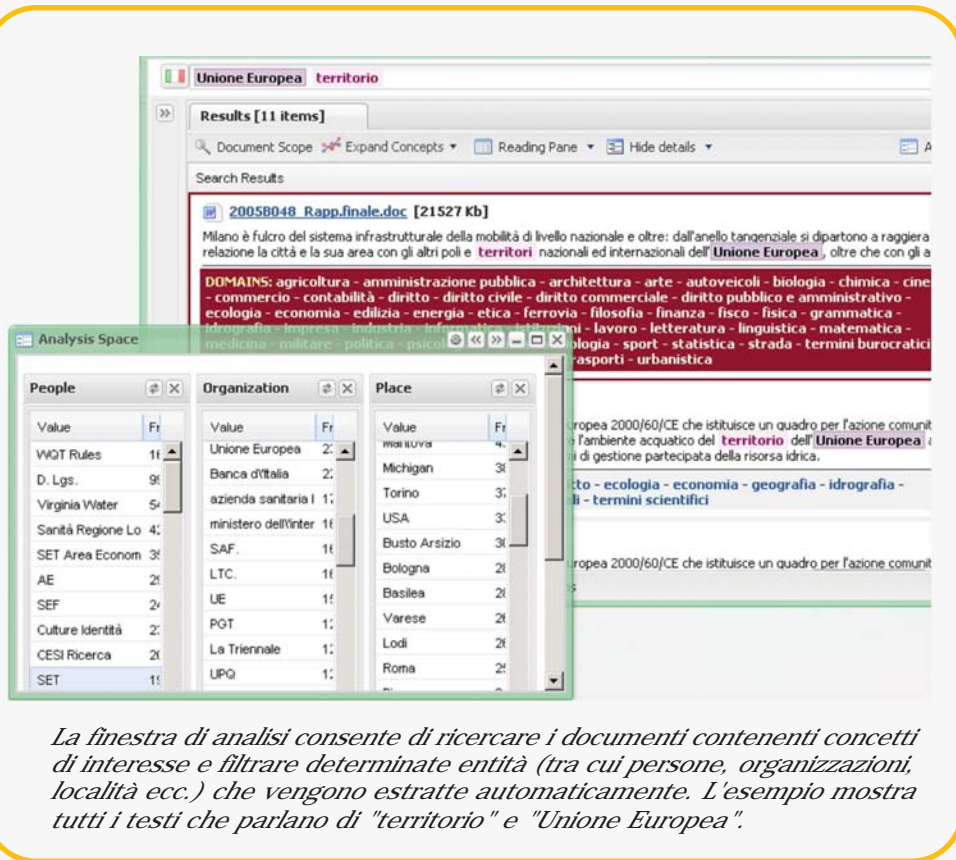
Unione Europea territorio

»

Results [11 items]

Document Scope Expand Concepts ▾ Reading Pane ▾ Hide details ▾ A

Search Results

20058048_Rapp.finale.doc [21527 Kb]

Milano è fulcro del sistema infrastrutturale della mobilità di livello nazionale e oltre: dall'anello tangenziale si dipartono a raggiera relazione la città e la sua area con gli altri poli e territori nazionali ed internazionali dell' Unione Europea , oltre che con gli a

DOMAINS: agricoltura - amministrazione pubblica - architettura - arte - autoveicoli - biologia - chimica - cine - commercio - contabilità - diritto - diritto civile - diritto commerciale - diritto pubblico e amministrativo - ecologia - economia - edilizia - energia - etica - ferrovia - filosofia - finanza - fisco - fisica - grammatica - idrografia - impresa - industria - informatica - istituzioni - lavoro - letteratura - linguistica - matematica - medicina - militare - politica - psicol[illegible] ologia - sport - statistica - strada - termini burocratici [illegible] rasporti - urbanistica

Analysis Space

People

| Value | Fr |
|---|---|
| WQT Rules | 1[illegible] |
| D. Lgs. | 9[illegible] |
| Virginia Water | 5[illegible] |
| Sanità Regione Lo | 4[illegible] |
| SET Area Econom | 3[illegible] |
| AE | 2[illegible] |
| SEF | 2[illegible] |
| Culture Identità | 2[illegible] |
| CESI Ricerca | 2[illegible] |
| SET | 1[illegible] |

Organization

| Value | Fr |
|---|---|
| Unione Europea | 2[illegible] |
| Banca d'Italia | 2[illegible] |
| azienda sanitaria l | 1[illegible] |
| ministero dell'Inter | 1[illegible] |
| SAF. | 1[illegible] |
| LTC. | 1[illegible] |
| UE | 1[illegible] |
| PGT | 1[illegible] |
| La Triennale | 1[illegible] |
| UPQ | 1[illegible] |

Place

| Value | Fr |
|---|---|
| Mantova | 4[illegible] |
| Michigan | 3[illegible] |
| Torino | 3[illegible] |
| USA | 3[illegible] |
| Busto Arsizio | 3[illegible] |
| Bologna | 2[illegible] |
| Basilea | 2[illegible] |
| Varese | 2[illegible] |
| Lodi | 2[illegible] |
| Roma | 2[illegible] |

uropea 2000/60/CE che istituisce un quadro per l'azione comunit l'ambiente acquatico del territorio dell' Unione Europea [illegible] di gestione partecipata della risorsa idrica.

tto - ecologia - economia - geografia - idrografia - li - termini scientifici

uropea 2000/60/CE che istituisce un quadro per l'azione comunit

La finestra di analisi consente di ricercare i documenti contenenti concetti di interesse e filtrare determinate entità (tra cui persone, organizzazioni, località ecc.) che vengono estratte automaticamente. L'esempio mostra tutti i testi che parlano di "territorio" e "Unione Europea".